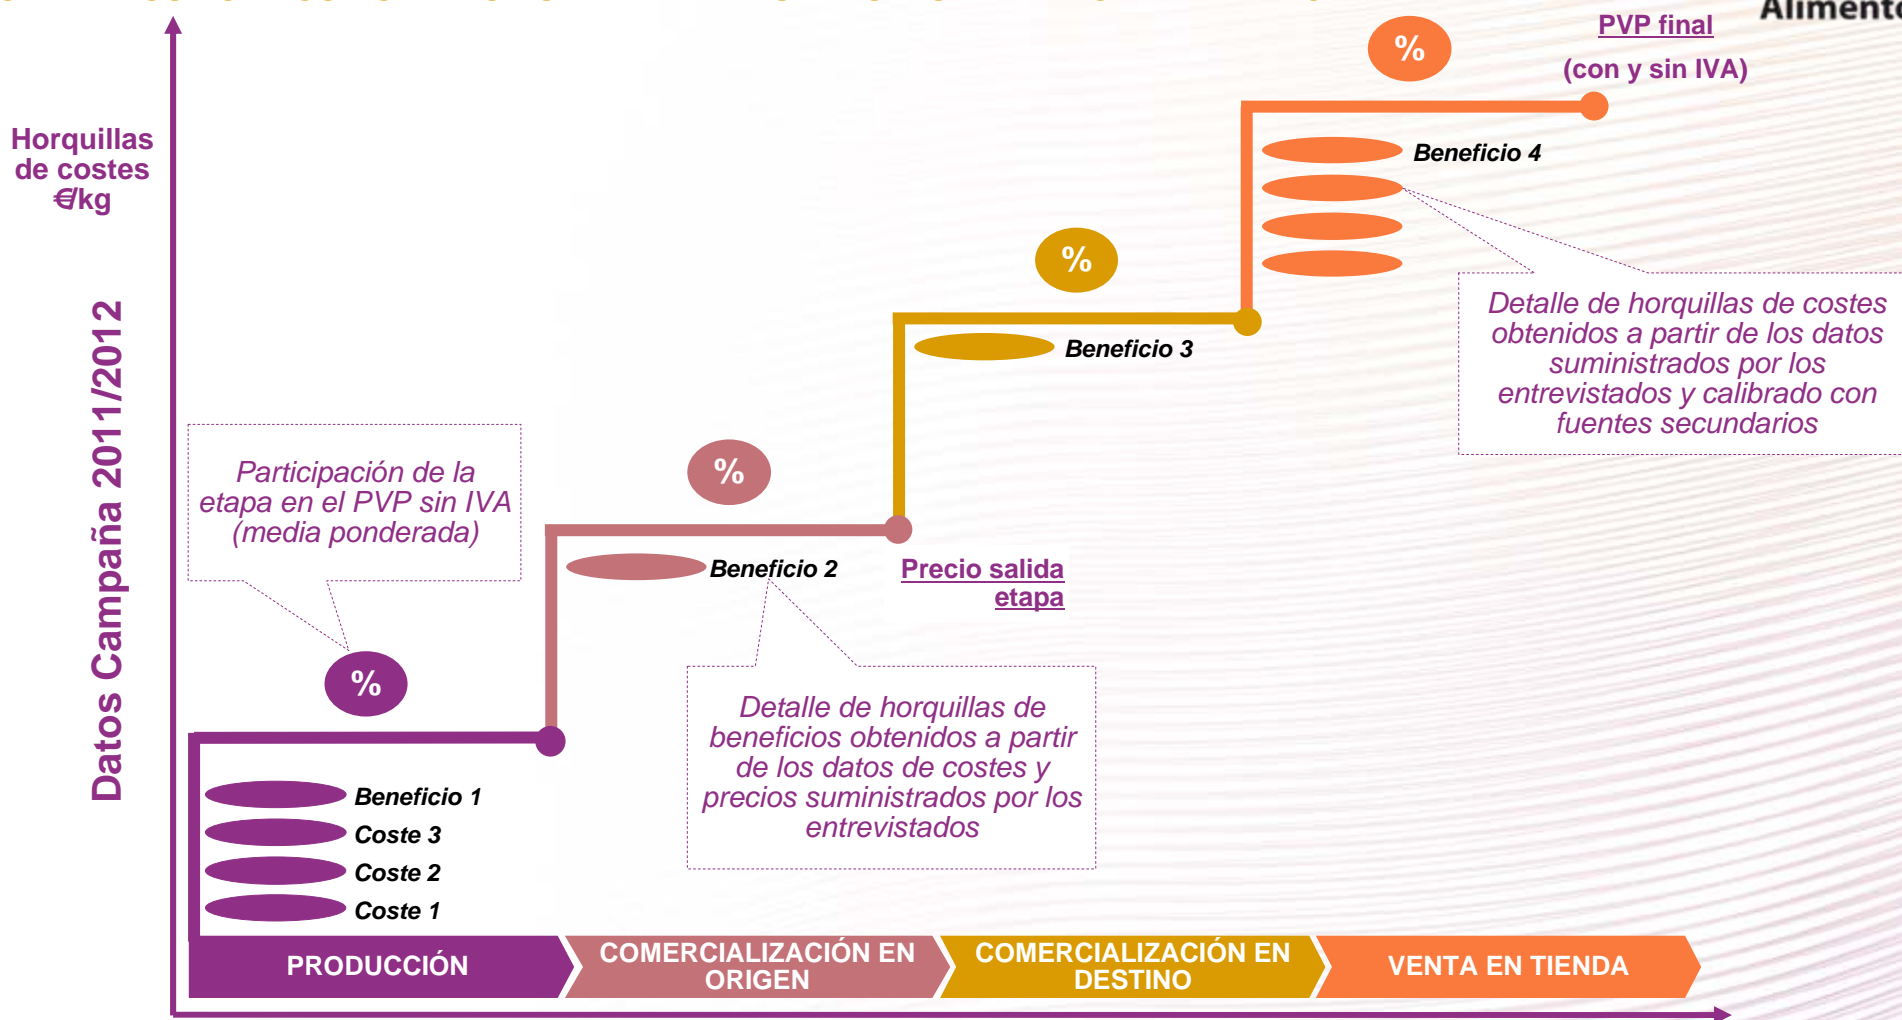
Aliment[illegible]

Horquillas de costes €/kg

Datos Campaña 2011/2012

PVP final

(con y sin IVA)

%

Beneficio 4

%

Detalle de horquillas de costes obtenidos a partir de los datos suministrados por los entrevistados y calibrado con fuentes secundarios

Beneficio 3

Participación de la etapa en el PVP sin IVA (media ponderada)

%

Beneficio 2

Precio salida etapa

%

Detalle de horquillas de beneficios obtenidos a partir de los datos de costes y precios suministrados por los entrevistados

Beneficio 1

Coste 3

Coste 2

Coste 1

PRODUCCIÓN

COMERCIALIZACIÓN EN ORIGEN

COMERCIALIZACIÓN EN DESTINO

VENTA EN TIENDA